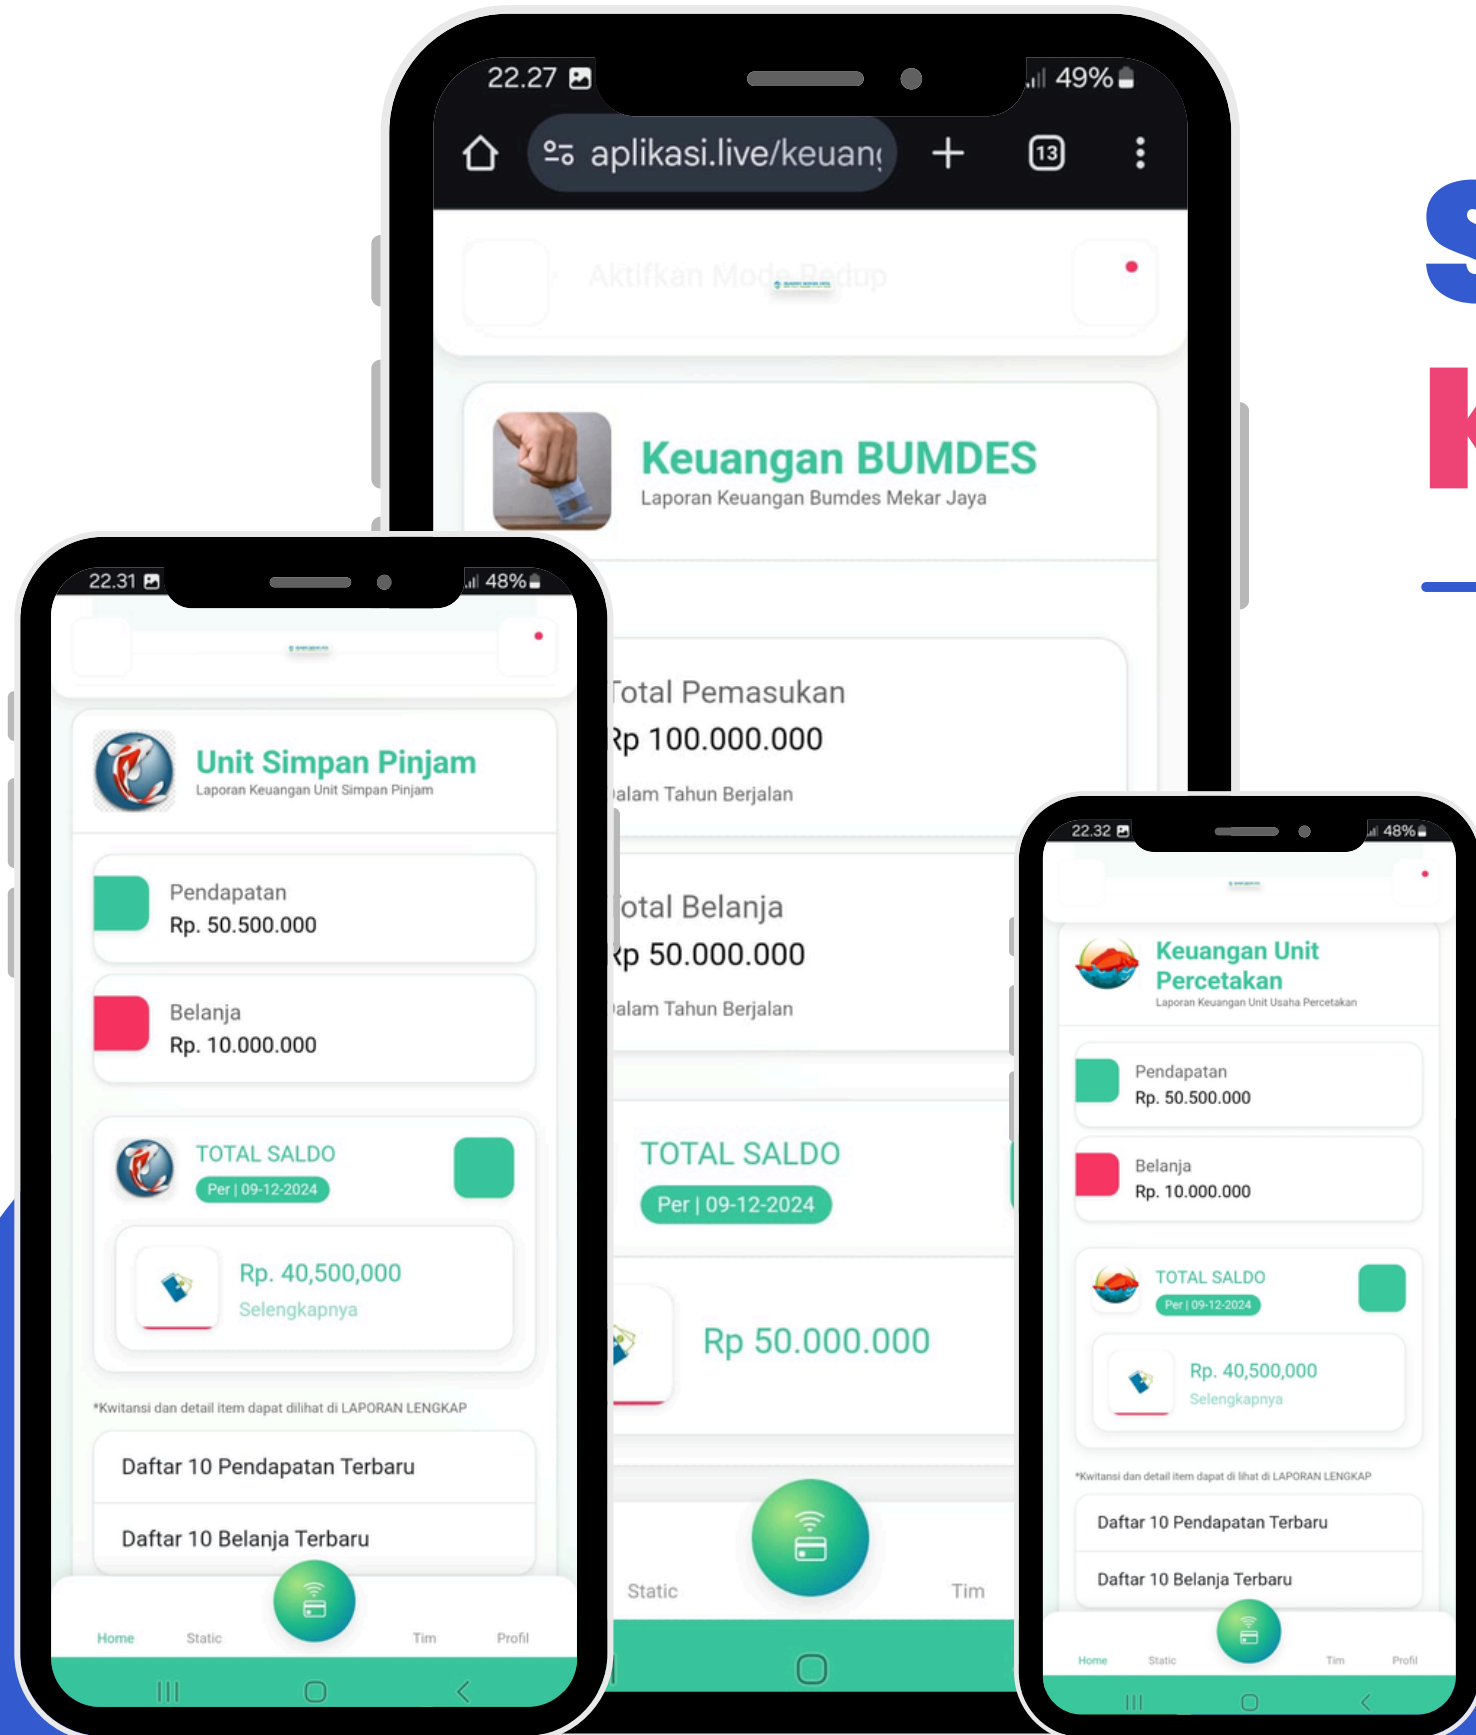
22.27 49%

aplikasi.live/keuan

13

Aktifkan Mode Redup

Keuangan BUMDES
Laporan Keuangan Bumdes Mekar Jaya

Total Pemasukan
Rp 100.000.000
Dalam Tahun Berjalan

Total Belanja
Rp 50.000.000
Dalam Tahun Berjalan

TOTAL SALDO
Per | 09-12-2024

Rp 50.000.000

Static
Tim

22.31 48%

Unit Simpan Pinjam
Laporan Keuangan Unit Simpan Pinjam

Pendapatan
Rp. 50.500.000

Belanja
Rp. 10.000.000

TOTAL SALDO
Per | 09-12-2024

Rp. 40,500,000
Selengkapnya

*Kwitansi dan detail item dapat dilihat di LAPORAN LENGKAP

Daftar 10 Pendapatan Terbaru

Daftar 10 Belanja Terbaru

Home
Static
Tim
Profil

22.32 48%

Keuangan Unit Percetakan
Laporan Keuangan Unit Usaha Percetakan

Pendapatan
Rp. 50.500.000

Belanja
Rp. 10.000.000

TOTAL SALDO
Per | 09-12-2024

Rp. 40,500,000
Selengkapnya

*Kwitansi dan detail item dapat di lihat di LAPORAN LENGKAP

Daftar 10 Pendapatan Terbaru

Daftar 10 Belanja Terbaru

Home
Static
Tim
Profil

S
K